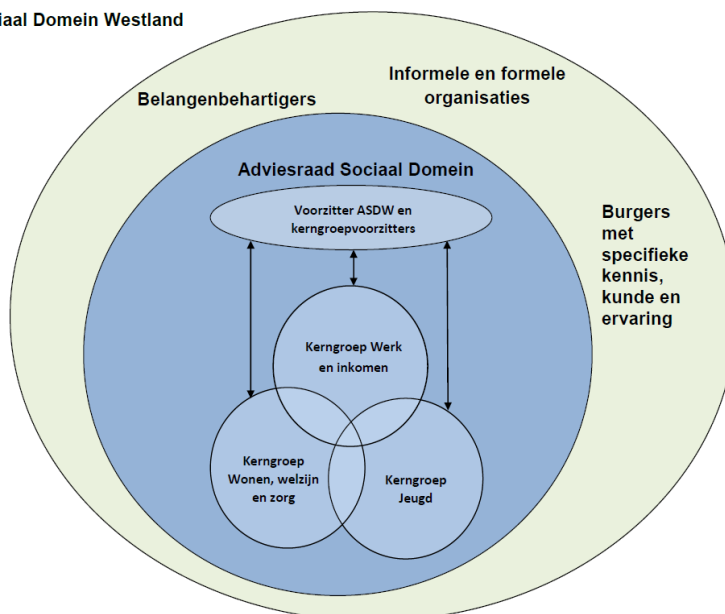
iaal Domein Westland

Belangenbehartigers

Informele en formele organisaties

Burgers met specifieke kennis, kunde en ervaring

Adviesraad Sociaal Domein

Voorzitter ASDW en kerngroepvoorzitters

Kerngroep Werk en inkomen

Kerngroep Wonen, welzijn en zorg

Kerngroep Jeugd